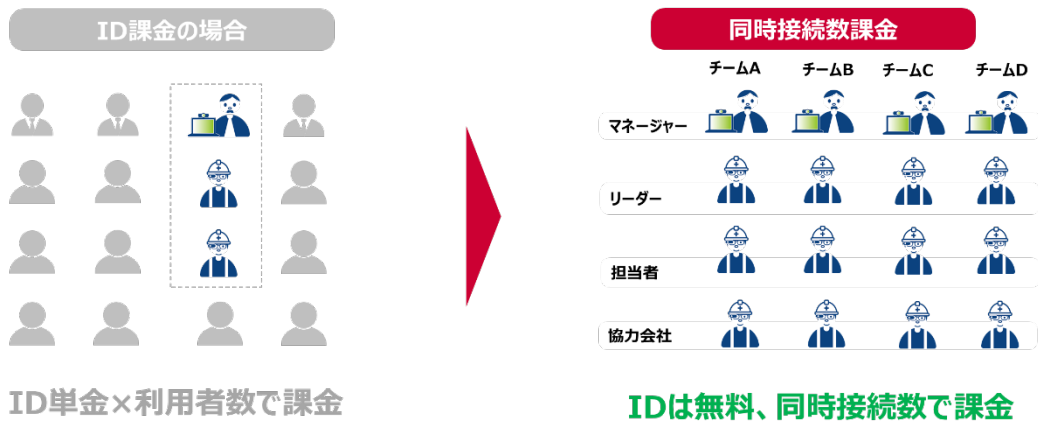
ID課金の場合

ID単金×利用者数で課金

同時接続数課金

| | チームA | チームB | チームC | チームD |
|---|---|---|---|---|
| マネージャー | | | | |
| リーダー | | | | |
| 担当者 | | | | |
| 協力会社 | | | | |

IDは無料、同時接続数で課金